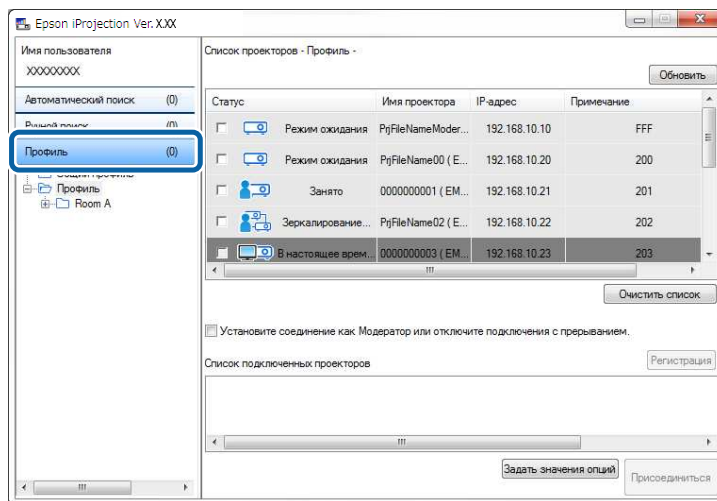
Epson iProjection Ver. X.XX

Имя пользователя
XXXXXXXX

Автоматический поиск (0)
Ручной поиск (0)
Профиль (0)
Общий профиль
Профиль
Room A

Список проекторов - Профиль -

Обновить

| Статус | | Имя проектора | IP-адрес | Примечание |
|---|---|---|---|---|
| | Режим ожидания | PrjFileNameModer... | 192.168.10.10 | FFF |
| | Режим ожидания | PrjFileName00 ( E... | 192.168.10.20 | 200 |
| | Занято | 0000000001 ( EM... | 192.168.10.21 | 201 |
| | Зеркалирование... | PrjFileName02 ( E... | 192.168.10.22 | 202 |
| | В настоящее врем... | 0000000003 ( EM... | 192.168.10.23 | 203 |

Очистить список

Установите соединение как Модератор или отключите подключения с прерыванием.

Список подключенных проекторов

Регистрация

Задать значения опций

Присоединиться